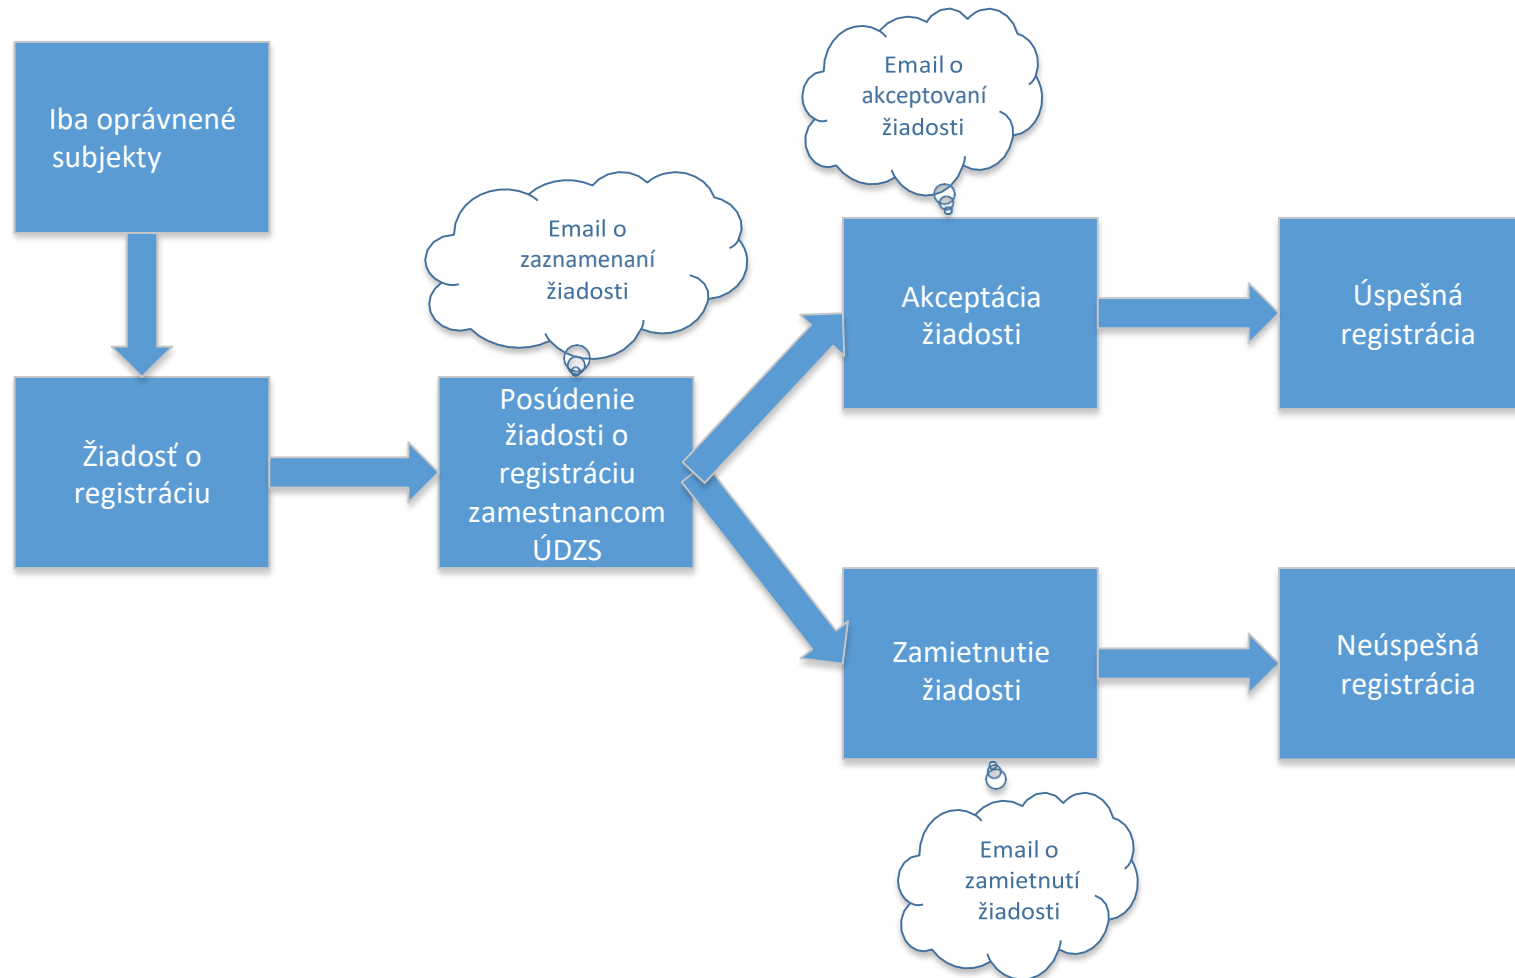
Iba oprávnené subjekty

Žiadosť o registráciu

Email o zaznamenaní žiadosti

Posúdenie žiadosti o registráciu zamestnancom ÚDZS

Email o akceptovaní žiadosti

Akceptácia žiadosti

Úspešná registrácia

Zamietnutie žiadosti

Neúspešná registrácia

Email o zamietnutí žiadosti